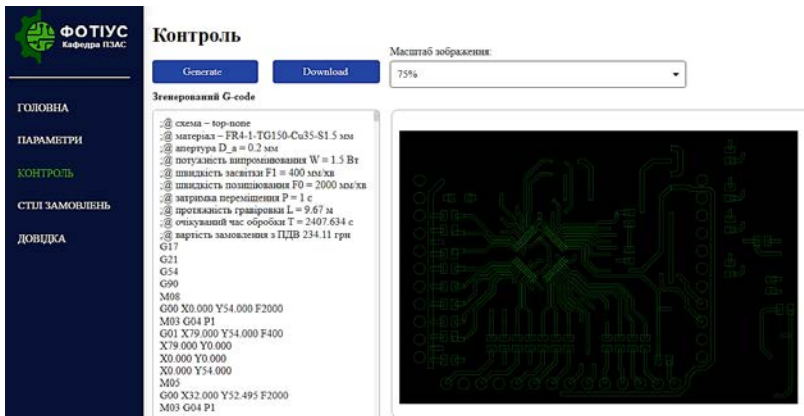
ФОТІУС
Кафедра ПЗАС

ГОЛОВНА

ПАРАМЕТРИ

КОНТРОЛЬ

СТІЛ ЗАМОВЛЕНЬ

ДОВІДКА

Контроль

Generate

Download

Масштаб зображення:

75%

Згенерований G-code

;@ схема – top-none
;@ матеріал – FR4-1-TG150-Cu35-S1.5 мм
;@ апертура D_a = 0.2 мм
;@ потужність випромінювання W = 1.5 Вт
;@ швидкість засвітки F1 = 400 мм/хв
;@ швидкість позиціювання F0 = 2000 мм/хв
;@ затримка переміщення P = 1 с
;@ протяжність гравіровки L = 9.67 м
;@ очікуваний час обробки T = 2407.634 с
;@ вартість замовлення з ПДВ 234.11 грн
G17
G21
G54
G90
M08
G00 X0.000 Y54.000 F2000
M03 G04 P1
G01 X79.000 Y54.000 F400
X79.000 Y0.000
X0.000 Y0.000
X0.000 Y54.000
M05
G00 X32.000 Y52.495 F2000
M03 G04 P1